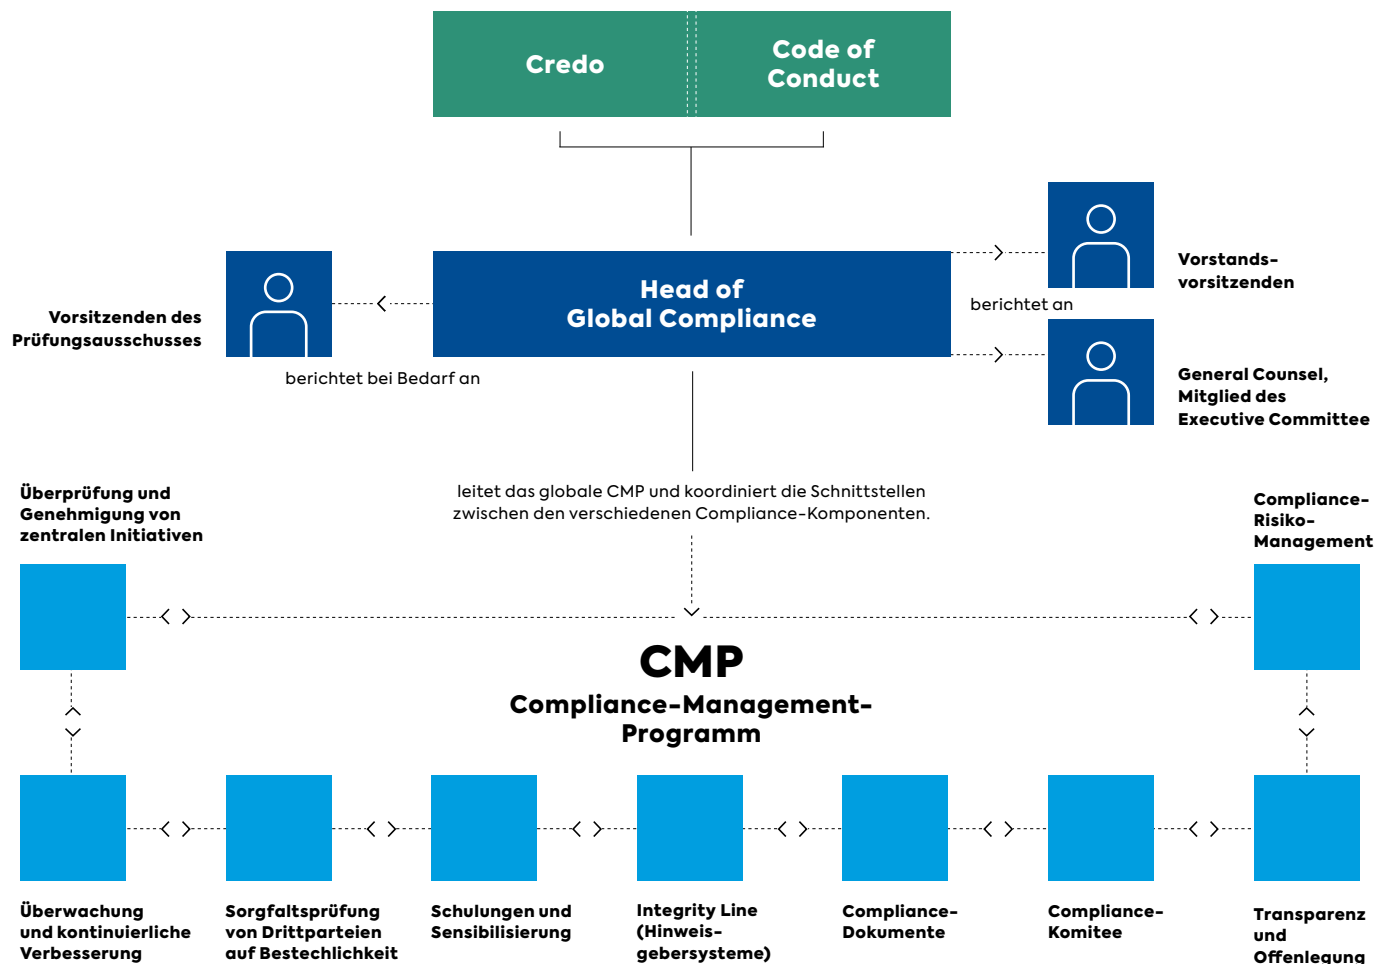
Credo

Code of Conduct

Head of Global Compliance

Vorsitzenden des Prüfungsausschusses

berichtet bei Bedarf an

Vorstandsvorsitzenden

berichtet an

General Counsel, Mitglied des Executive Committee

leitet das globale CMP und koordiniert die Schnittstellen zwischen den verschiedenen Compliance-Komponenten.

Überprüfung und Genehmigung von zentralen Initiativen

Compliance-Risiko-Management

CMP

Compliance-Management-Programm

Überwachung und kontinuierliche Verbesserung

Sorgfaltsprüfung von Drittparteien auf Bestechlichkeit

Schulungen und Sensibilisierung

Integrity Line (Hinweisgebersysteme)

Compliance-Dokumente

Compliance-Komitee

Transparenz und Offenlegung